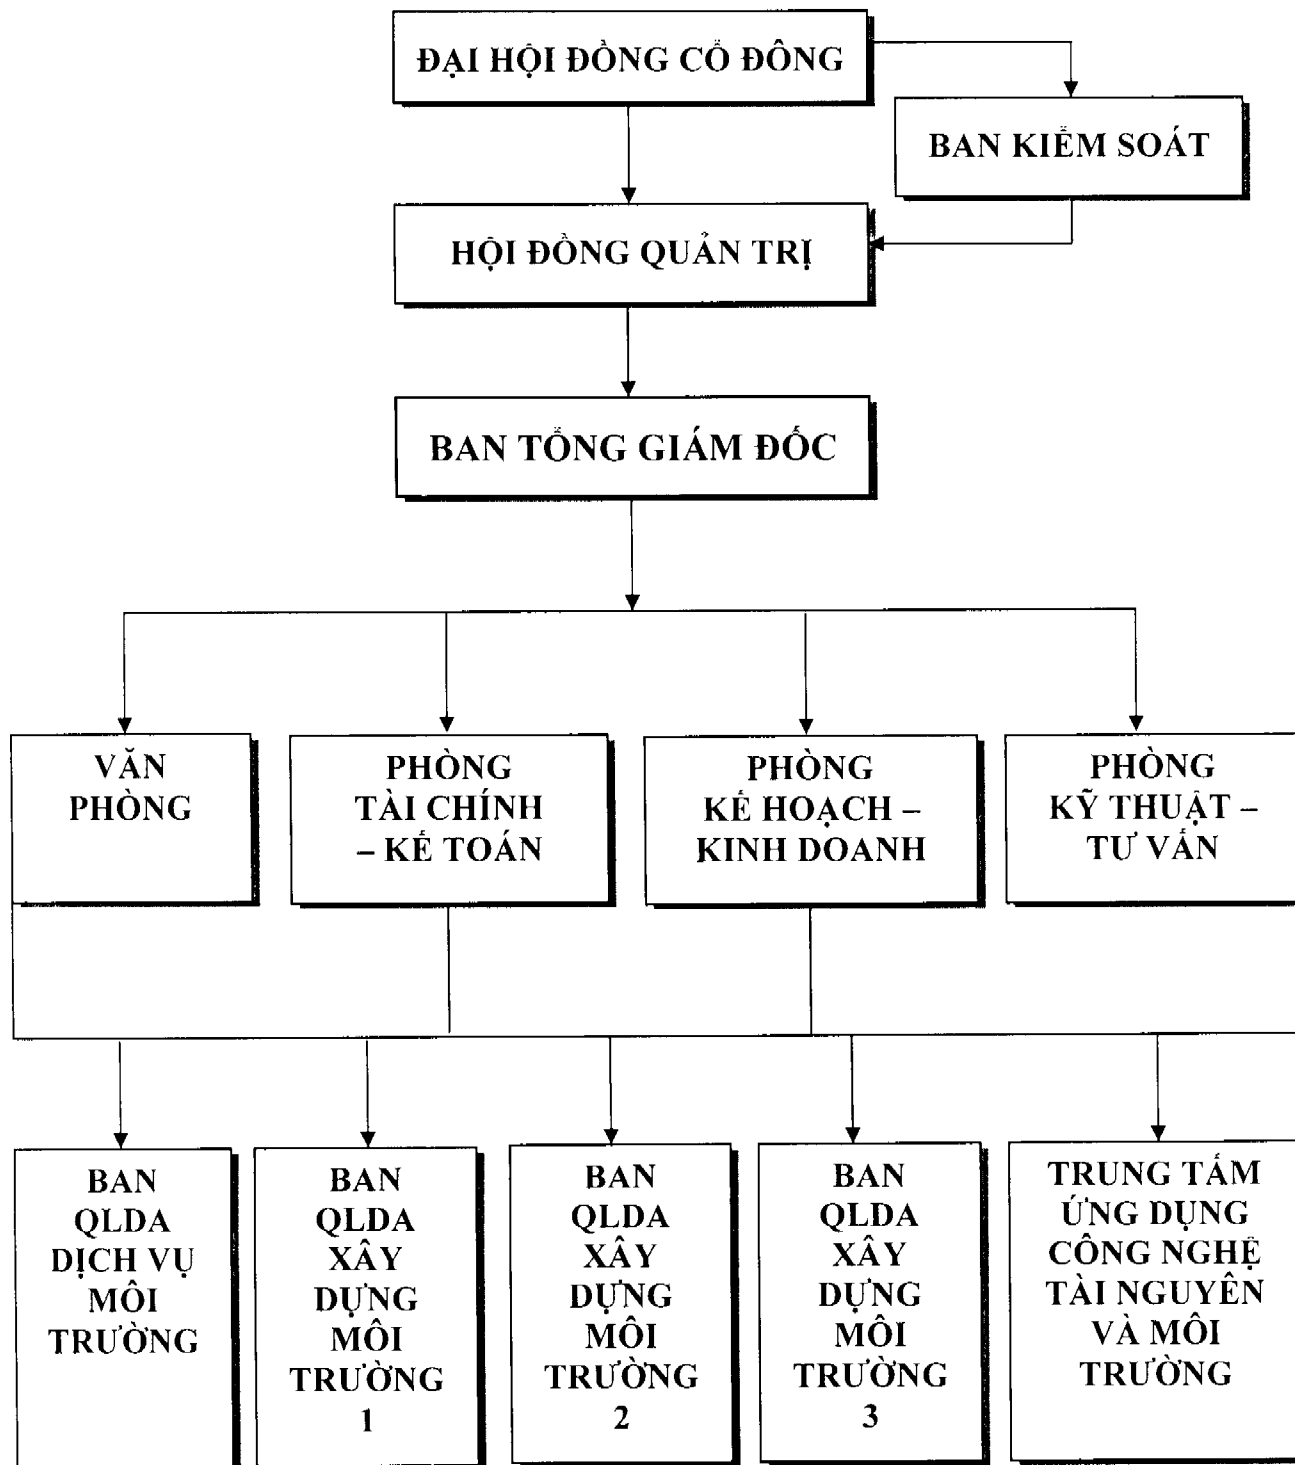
ĐẠI HỘI ĐỒNG CỔ ĐÔNG

BAN KIỂM SOÁT

HỘI ĐỒNG QUẢN TRỊ

BAN TỔNG GIÁM ĐỐC

VĂN PHÒNG

PHÒNG TÀI CHÍNH – KẾ TOÁN

PHÒNG KẾ HOẠCH – KINH DOANH

PHÒNG KỸ THUẬT – TƯ VẤN

BAN QLDA DỊCH VỤ MÔI TRƯỜNG

BAN QLDA XÂY DỰNG MÔI TRƯỜNG 1

BAN QLDA XÂY DỰNG MÔI TRƯỜNG 2

BAN QLDA XÂY DỰNG MÔI TRƯỜNG 3

TRUNG TÂM ỨNG DỤNG CÔNG NGHỆ TÀI NGUYÊN VÀ MÔI TRƯỜNG